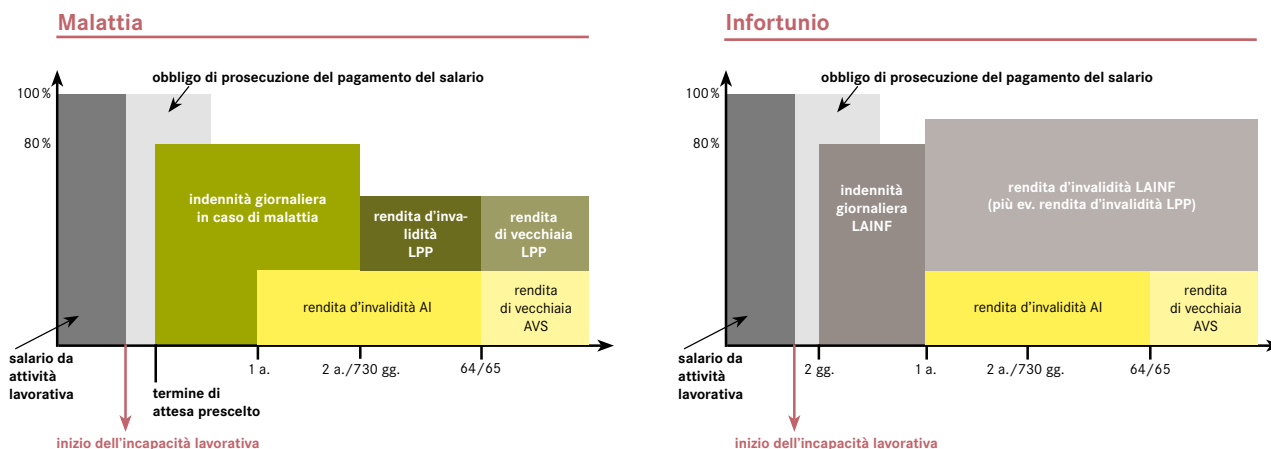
Malattia

obbligo di prosecuzione del pagamento del salario

100 %

80 %

indennità giornaliera in caso di malattia

rendita d'invalidità LPP

rendita di vecchiaia LPP

rendita d'invalidità AI

rendita di vecchiaia AVS

salario da attività lavorativa

1 a.

2 a./730 gg.

64/65

termine di attesa prescelto

inizio dell'incapacità lavorativa

Infortunio

obbligo di prosecuzione del pagamento del salario

100 %

80 %

indennità giornaliera LAINF

rendita d'invalidità LAINF (più ev. rendita d'invalidità LPP)

rendita d'invalidità AI

rendita di vecchiaia AVS

salario da attività lavorativa

2 gg.

1 a.

2 a./730 gg.

64/65

inizio dell'incapacità lavorativa